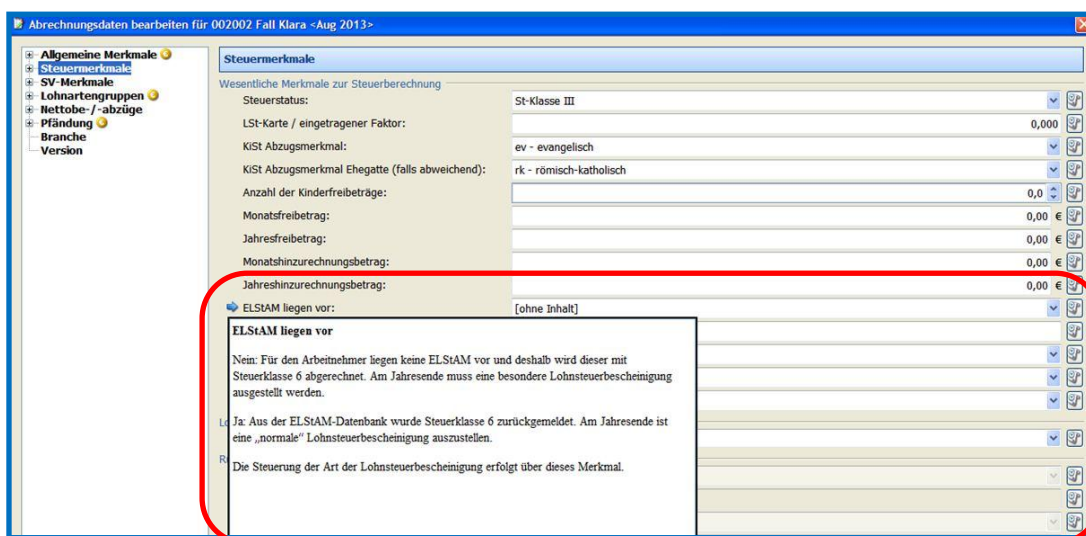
Abrechnungsdaten bearbeiten für 002002 Fall Klara <Aug 2013>

Allgemeine Merkmale
Steuermerkmale
SV-Merkmale
Lohnartengruppen
Nettobe-/-abzüge
Pfändung
Branche
Version

Steuermerkmale

Wesentliche Merkmale zur Steuerberechnung

| | |
|---|---|
| Steuerstatus: | St-Klasse III |
| LSt-Karte / eingetragener Faktor: | 0,000 |
| KiSt Abzugsmerkmal: | ev - evangelisch |
| KiSt Abzugsmerkmal Ehegatte (falls abweichend): | rk - römisch-katholisch |
| Anzahl der Kinderfreibeträge: | 0,0 |
| Monatsfreibetrag: | 0,00 € |
| Jahresfreibetrag: | 0,00 € |
| Monatshinzurechnungsbetrag: | 0,00 € |
| Jahreshinzurechnungsbetrag: | 0,00 € |
| ELStAM liegen vor: | [ohne Inhalt] |

Lo

R

ELStAM liegen vor

Nein: Für den Arbeitnehmer liegen keine ELStAM vor und deshalb wird dieser mit Steuerklasse 6 abgerechnet. Am Jahresende muss eine besondere Lohnsteuerbescheinigung ausgestellt werden.

Ja: Aus der ELStAM-Datenbank wurde Steuerklasse 6 zurückgemeldet. Am Jahresende ist eine „normale" Lohnsteuerbescheinigung auszustellen.

Die Steuerung der Art der Lohnsteuerbescheinigung erfolgt über dieses Merkmal.